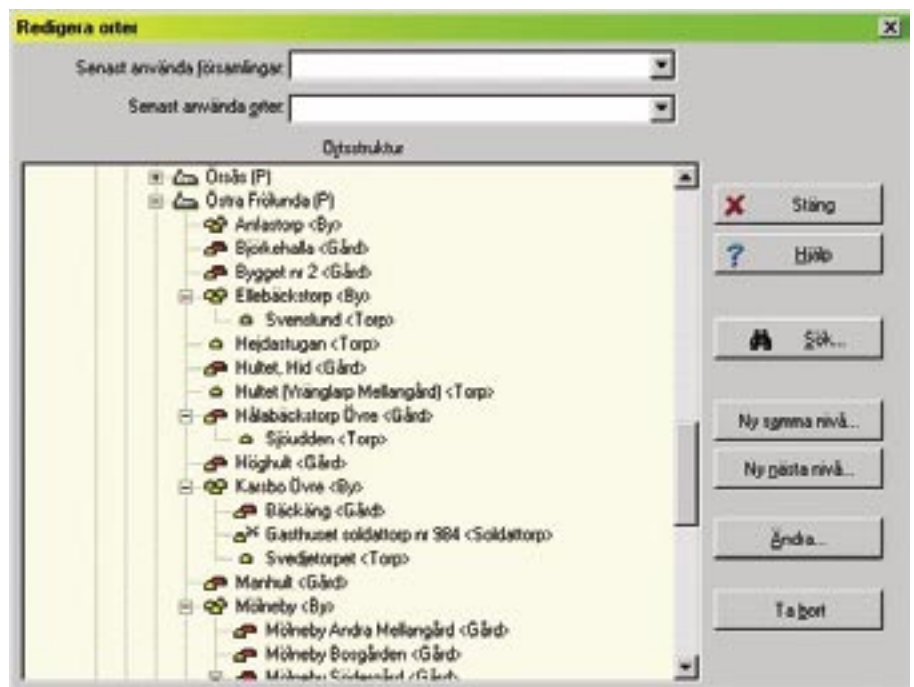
Redigera orter

Senast använda församlingar:

Senast använda orter:

Ortsstruktur

Örsås (P)
Östra Frölunda (P)
Anlastorp <By>
Björkehalla <Gård>
Bygget nr 2 <Gård>
Ellebäckstorp <By>
Svenslund <Torp>
Hejdastugan <Torp>
Hultet, Hld <Gård>
Hultet (Vränglarp Mellangård) <Torp>
Hålabäckstorp Övre <Gård>
Sjöudden <Torp>
Höghult <Gård>
Karsbo Övre <By>
Bäckäng <Gård>
Gasthuset soldattorp nr 984 <Soldattorp>
Svedjetorpet <Torp>
Manhult <Gård>
Mölneby <By>
Mölneby Andra Mellangård <Gård>
Mölneby Bosgården <Gård>
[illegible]

Stäng
Hjälp
Sök...
Ny samma nivå...
Ny nästa nivå...
Ändra...
Ta bort